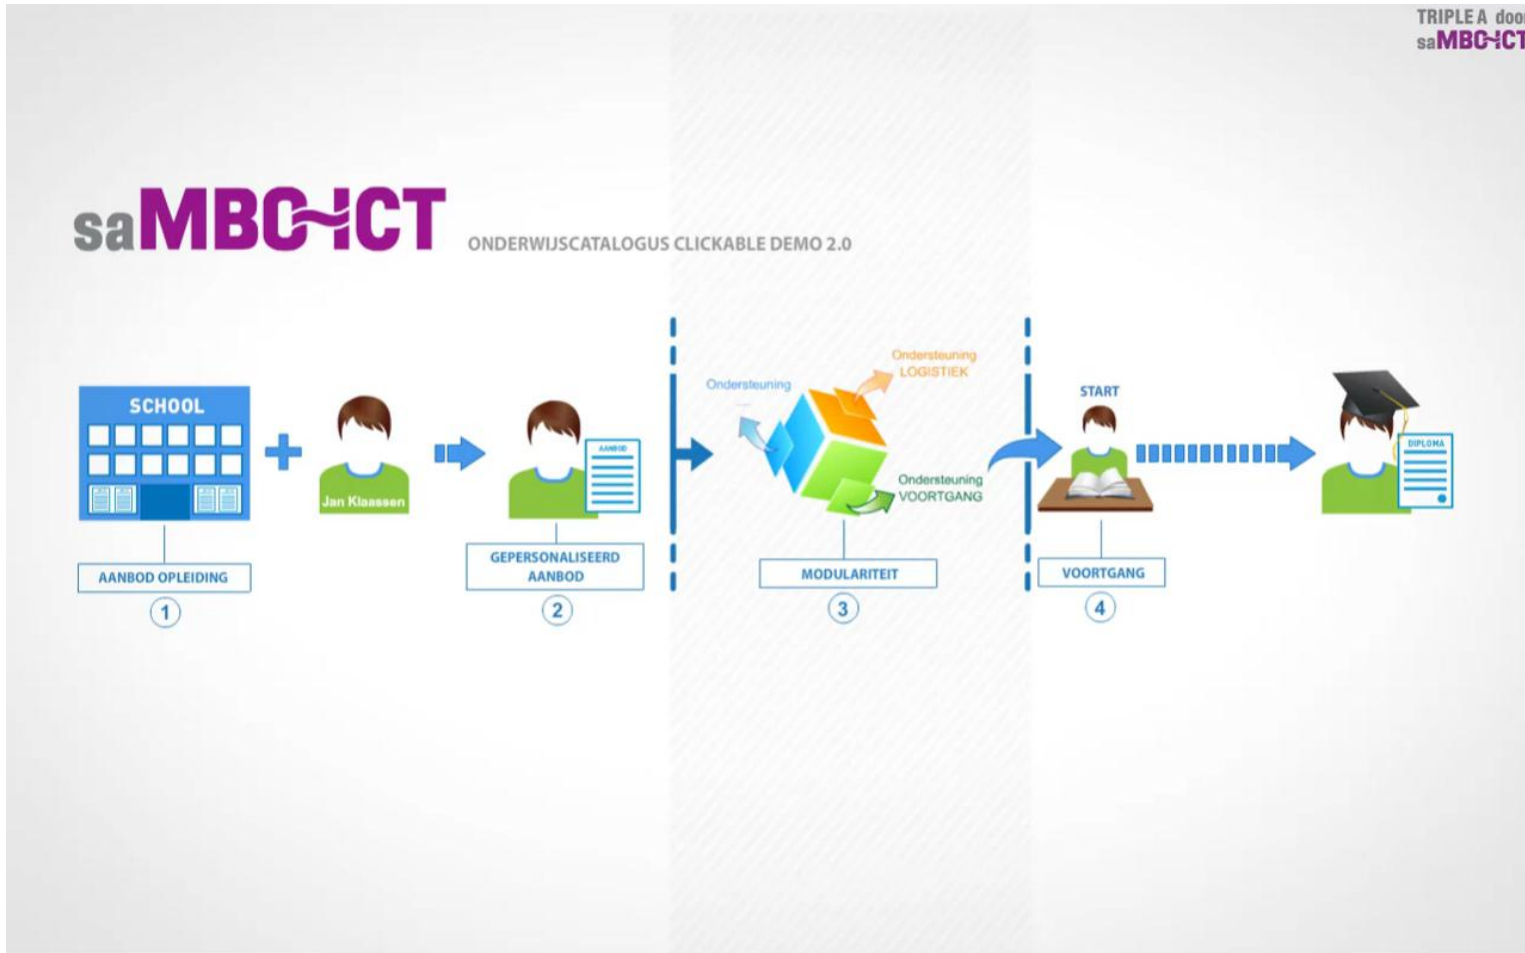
TRIPLE A door
saMBO-ICT

saMBO-ICT ONDERWIJSCATALOGUS CLICKABLE DEMO 2.0

SCHOOL

Jan Klaassen

AANBOD

Ondersteuning

Ondersteuning LOGISTIEK

Ondersteuning VOORTGANG

START

DIPLOMA

AANBOD OPLEIDING
1

GEPERSONALISEERD AANBOD
2

MODULARITEIT
3

VOORTGANG
4